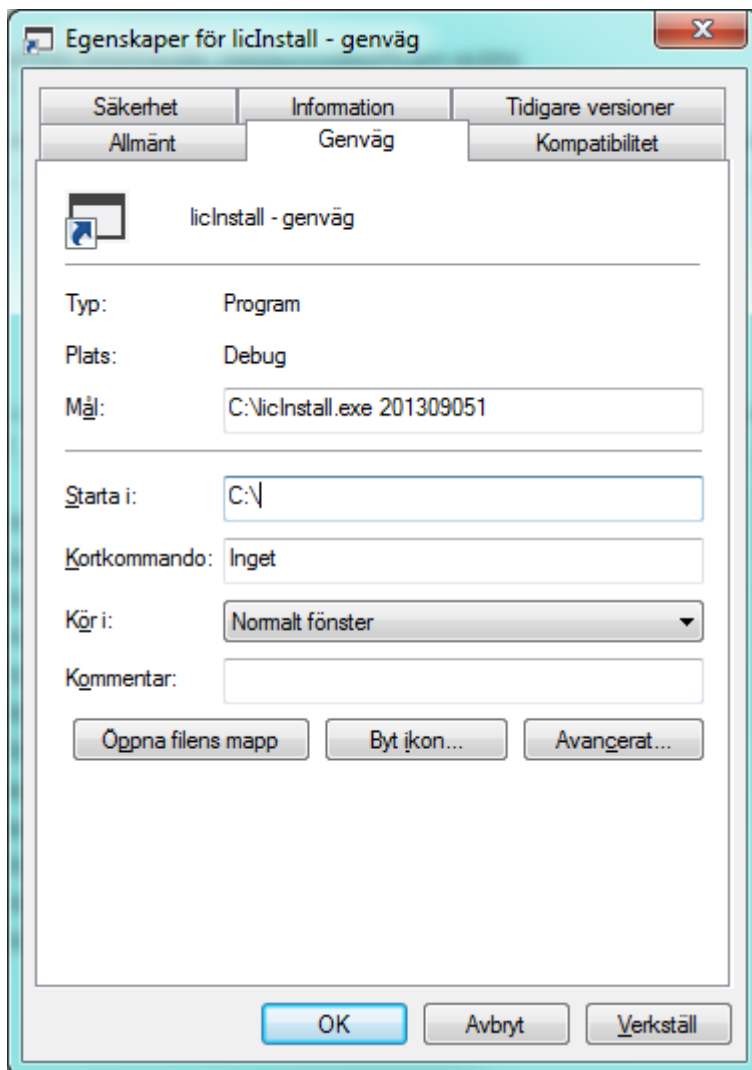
Egenskaper för licInstall - genväg

Säkerhet
Information
Tidigare versioner
Allmänt
Genväg
Kompatibilitet

licInstall - genväg

Typ: Program

Plats: Debug

Mål: C:\licInstall.exe 201309051

Starta i: C:\

Kortkommando: Inget

Kör i: Normalt fönster

Kommentar:

Öppna filens mapp
Byt ikon...
Avancerat...

OK
Avbryt
Verkställ